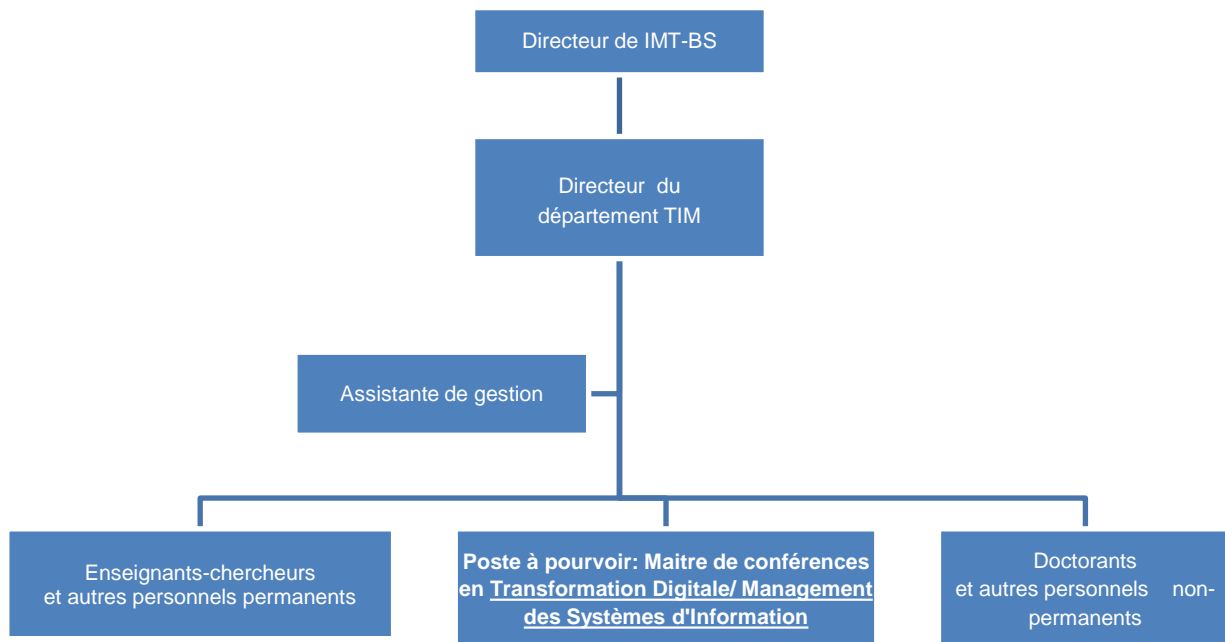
Directeur de IMT-BS

Directeur du département TIM

Assistante de gestion

Enseignants-chercheurs et autres personnels permanents

**Poste à pourvoir: Maitre de conférences en Transformation Digitale/ Management des Systèmes d'Information**

Doctorants et autres personnels non-permanents